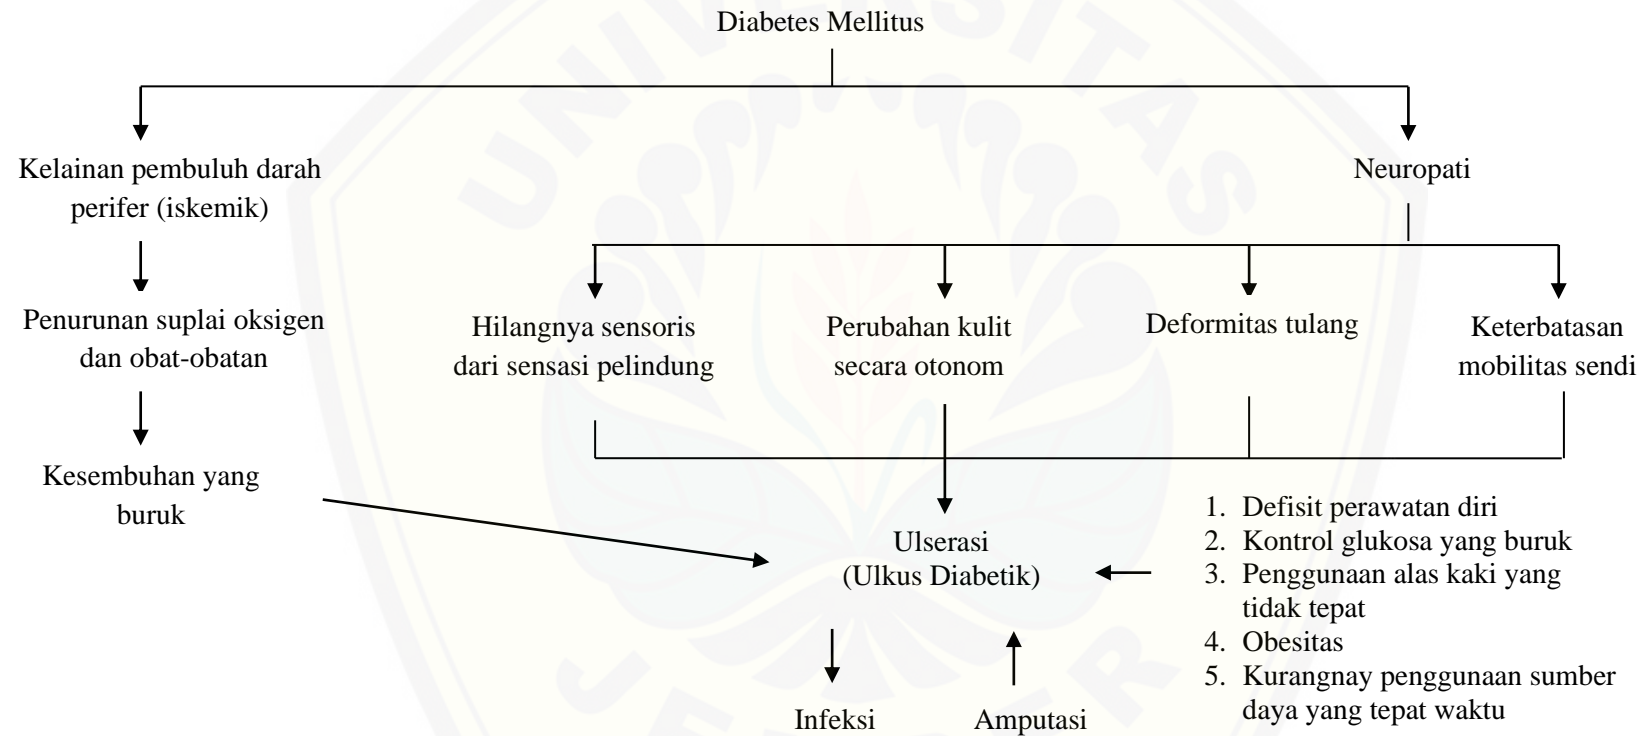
Diabetes Mellitus

Kelainan pembuluh darah perifer (iskemik)

Neuropati

Penurunan suplai oksigen dan obat-obatan

Hilangnya sensoris dari sensasi pelindung

Perubahan kulit secara otonom

Deformitas tulang

Keterbatasan mobilitas sendi

Kesembuhan yang buruk

Ulserasi
(Ulkus Diabetik)

1. Defisit perawatan diri
2. Kontrol glukosa yang buruk
3. Penggunaan alas kaki yang tidak tepat
4. Obesitas
5. Kurangnay penggunaan sumber daya yang tepat waktu

Infeksi

Amputasi